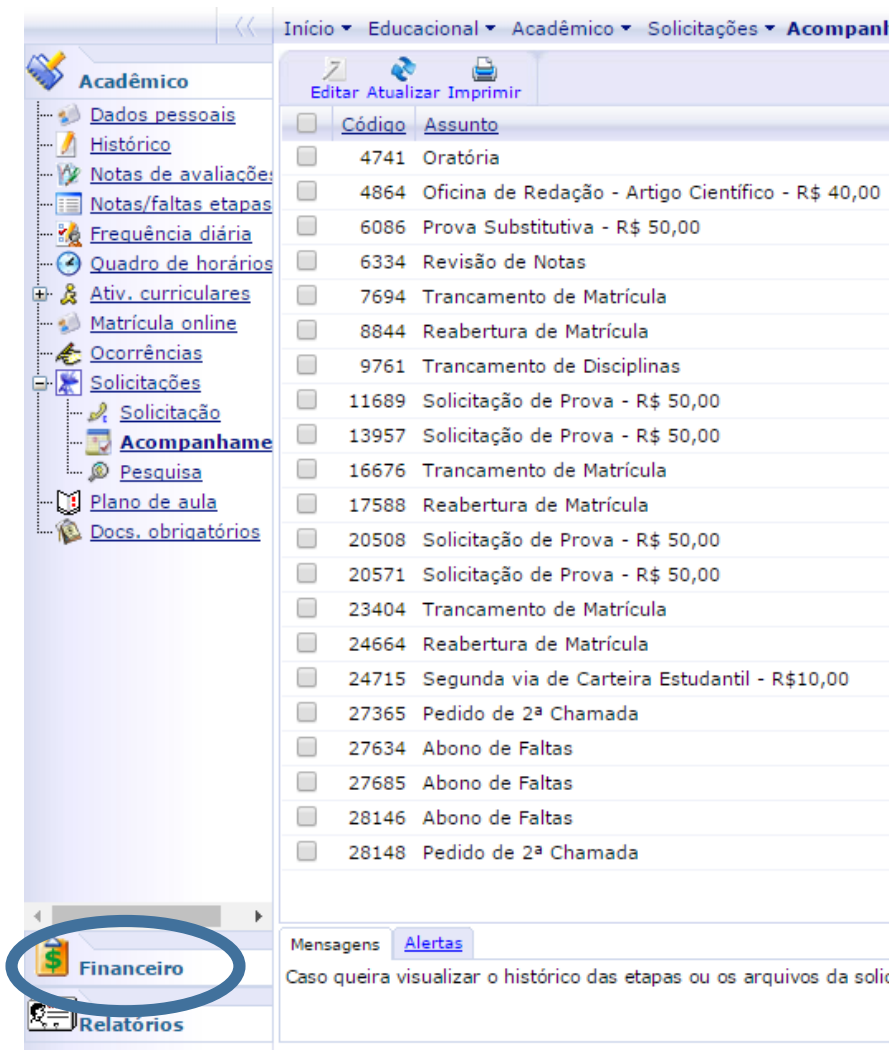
Início ▾ Educacional ▾ Acadêmico ▾ Solicitações ▾ Acompanl

Acadêmico
Dados pessoais
Histórico
Notas de avaliaçõe
Notas/faltas etapas
Frequência diária
Quadro de horários
Ativ. curriculares
Matrícula online
Ocorrências
Solicitações
Solicitação
Acompanhame
Pesquisa
Plano de aula
Docs. obrigatórios

Editar Atualizar Imprimir

| Código | Assunto |
|---|---|
| 4741 | Oratória |
| 4864 | Oficina de Redação - Artigo Científico - R$ 40,00 |
| 6086 | Prova Substitutiva - R$ 50,00 |
| 6334 | Revisão de Notas |
| 7694 | Trancamento de Matrícula |
| 8844 | Reabertura de Matrícula |
| 9761 | Trancamento de Disciplinas |
| 11689 | Solicitação de Prova - R$ 50,00 |
| 13957 | Solicitação de Prova - R$ 50,00 |
| 16676 | Trancamento de Matrícula |
| 17588 | Reabertura de Matrícula |
| 20508 | Solicitação de Prova - R$ 50,00 |
| 20571 | Solicitação de Prova - R$ 50,00 |
| 23404 | Trancamento de Matrícula |
| 24664 | Reabertura de Matrícula |
| 24715 | Segunda via de Carteira Estudantil - R$10,00 |
| 27365 | Pedido de 2ª Chamada |
| 27634 | Abono de Faltas |
| 27685 | Abono de Faltas |
| 28146 | Abono de Faltas |
| 28148 | Pedido de 2ª Chamada |

Mensagens Alertas
Caso queira visualizar o histórico das etapas ou os arquivos da soli

Financeiro
Relatórios